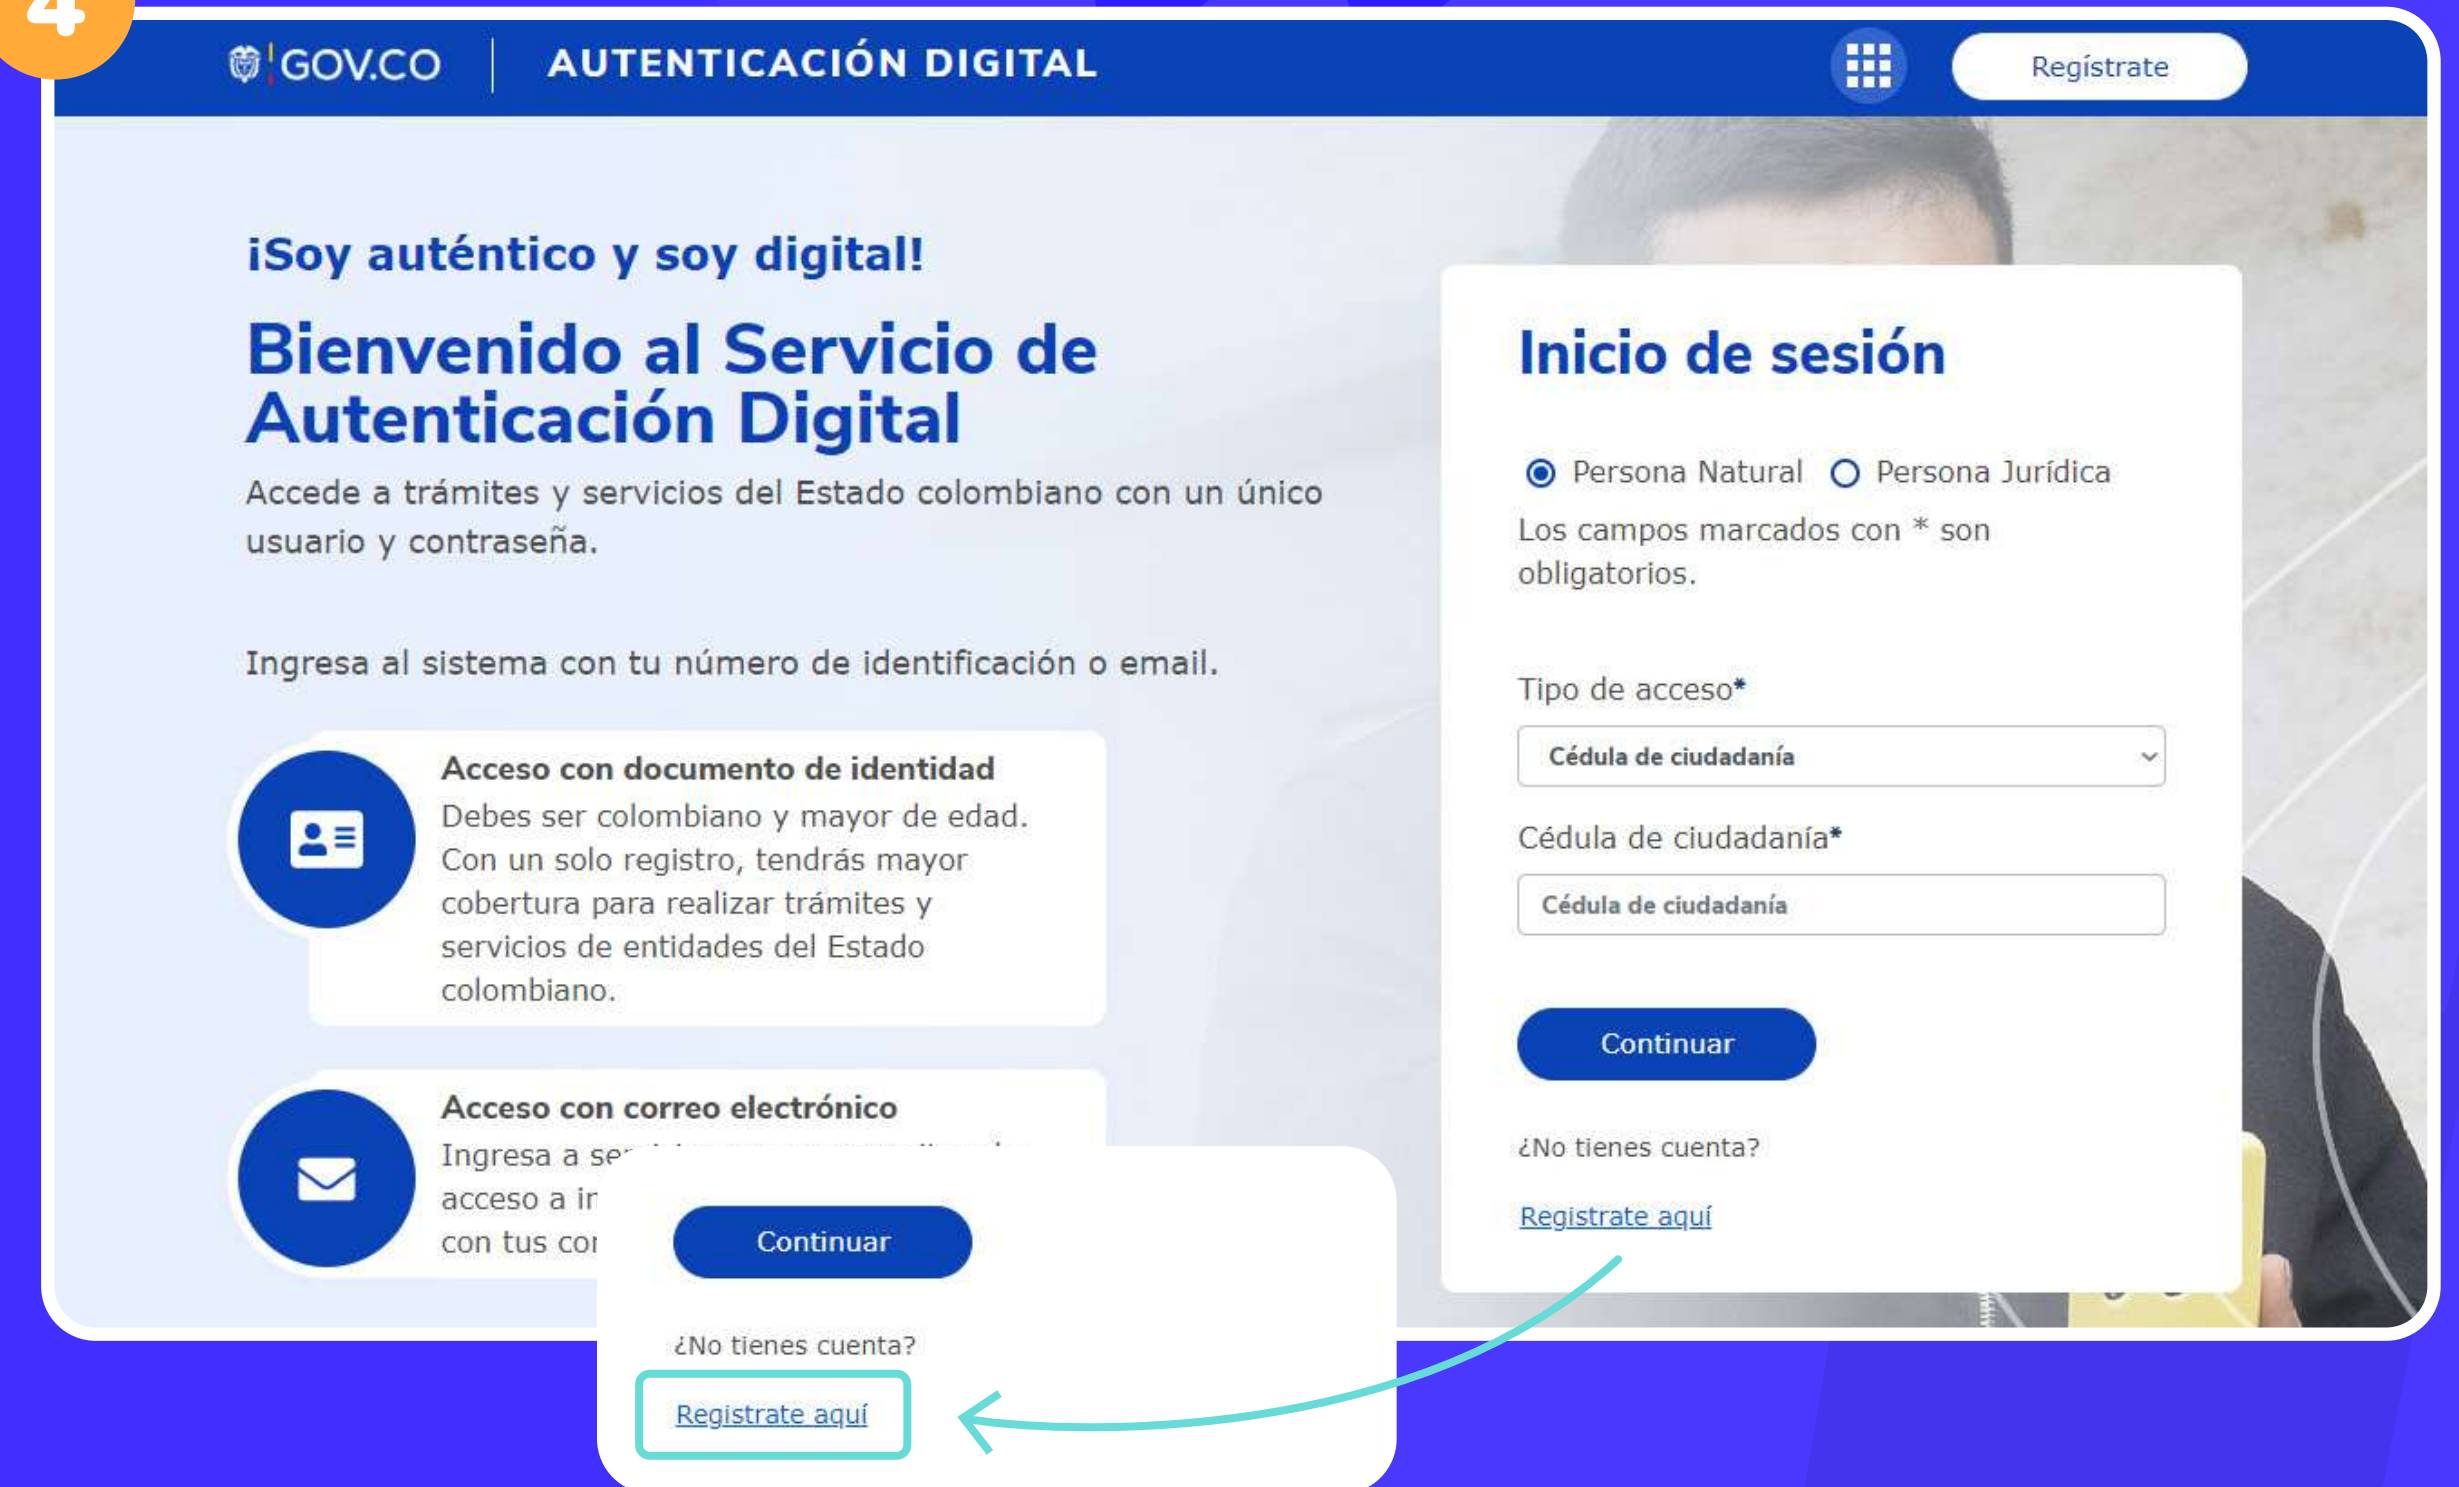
4

GOV.CO | AUTENTICACIÓN DIGITAL

Regístrate

¡Soy auténtico y soy digital!

Bienvenido al Servicio de Autenticación Digital

Accede a trámites y servicios del Estado colombiano con un único usuario y contraseña.

Ingresa al sistema con tu número de identificación o email.

Acceso con documento de identidad
Debes ser colombiano y mayor de edad. Con un solo registro, tendrás mayor cobertura para realizar trámites y servicios de entidades del Estado colombiano.

Acceso con correo electrónico
Ingresa a se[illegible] acceso a ir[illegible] con tus co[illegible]

Continuar

¿No tienes cuenta?

Registrate aquí

Inicio de sesión

Persona Natural  Persona Jurídica

Los campos marcados con * son obligatorios.

Tipo de acceso*

Cédula de ciudadanía

Cédula de ciudadanía*

Cédula de ciudadanía

Continuar

¿No tienes cuenta?

Registrate aquí